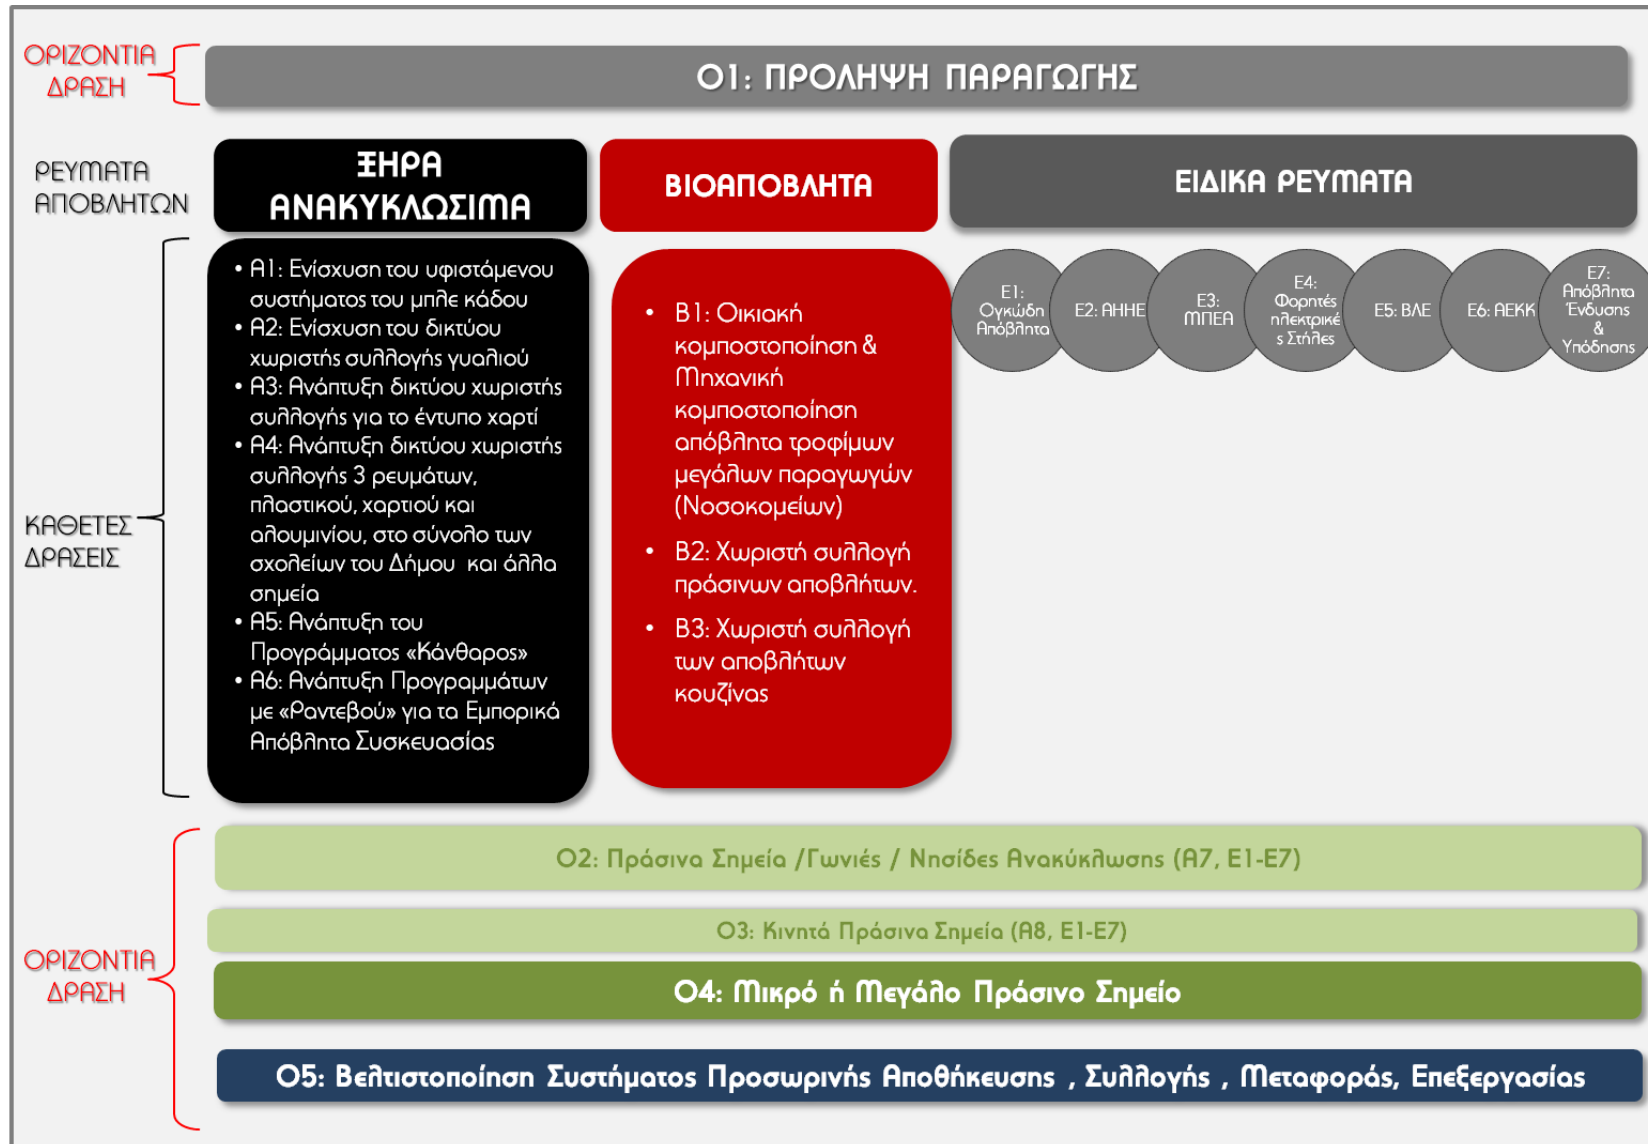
ΟΡΙΖΟΝΤΙΑ ΔΡΑΣΗ

Ο1: ΠΡΟΛΗΨΗ ΠΑΡΑΓΩΓΗΣ

ΡΕΥΜΑΤΑ ΑΠΟΒΛΗΤΩΝ

ΞΗΡΑ ΑΝΑΚΥΚΛΩΣΙΜΑ

ΒΙΟΑΠΟΒΛΗΤΑ

ΕΙΔΙΚΑ ΡΕΥΜΑΤΑ

ΚΑΘΕΤΕΣ ΔΡΑΣΕΙΣ

• Α1: Ενίσχυση του υφιστάμενου συστήματος του μπλε κάδου
• Α2: Ενίσχυση του δικτύου χωριστής συλλογής γυαλιού
• Α3: Ανάπτυξη δικτύου χωριστής συλλογής για το έντυπο χαρτί
• Α4: Ανάπτυξη δικτύου χωριστής συλλογής 3 ρευμάτων, πλαστικού, χαρτιού και αλουμινίου, στο σύνολο των σχολείων του Δήμου και άλλα σημεία
• Α5: Ανάπτυξη του Προγράμματος «Κάνθαρος»
• Α6: Ανάπτυξη Προγραμμάτων με «Ραντεβού» για τα Εμπορικά Απόβλητα Συσκευασίας

• Β1: Οικιακή κομποστοποίηση & Μηχανική κομποστοποίηση απόβλητα τροφίμων μεγάλων παραγωγών (Νοσοκομείων)
• Β2: Χωριστή συλλογή πράσινων αποβλήτων.
• Β3: Χωριστή συλλογή των αποβλήτων κουζίνας

Ε1: Ογκώδη Απόβλητα
Ε2: ΑΗΗΕ
Ε3: ΜΠΕΑ
Ε4: Φορητές ηλεκτρικές Στήλες
Ε5: ΒΑΕ
Ε6: ΑΕΚΚ
Ε7: Απόβλητα Ένδυσης & Υπόδησης

ΟΡΙΖΟΝΤΙΑ ΔΡΑΣΗ

Ο2: Πράσινα Σημεία /Γωνιές / Νησίδες Ανακύκλωσης (Α7, Ε1-Ε7)

Ο3: Κινητά Πράσινα Σημεία (Α8, Ε1-Ε7)

Ο4: Μικρό ή Μεγάλο Πράσινο Σημείο

Ο5: Βελτιστοποίηση Συστήματος Προσωρινής Αποθήκευσης , Συλλογής , Μεταφοράς, Επεξεργασίας